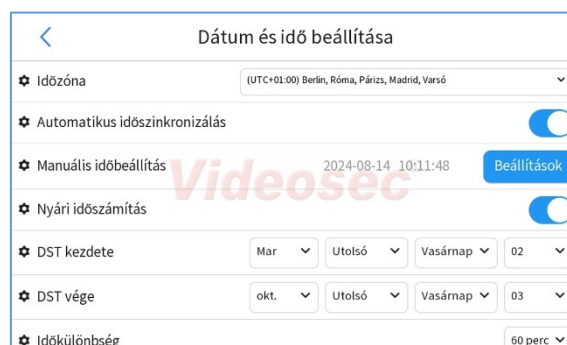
Dátum és idő beállítása

Időzóna
(UTC+01:00) Berlin, Róma, Párizs, Madrid, Varsó

Automatikus időszinkronizálás

Manuális időbeállítás
2024-08-14 10:11:48
Beállítások

Videosec

Nyári időszámítás

DST kezdete
Mar
Utolsó
Vasárnap
02

DST vége
okt.
Utolsó
Vasárnap
03

Időkülönbség
60 perc